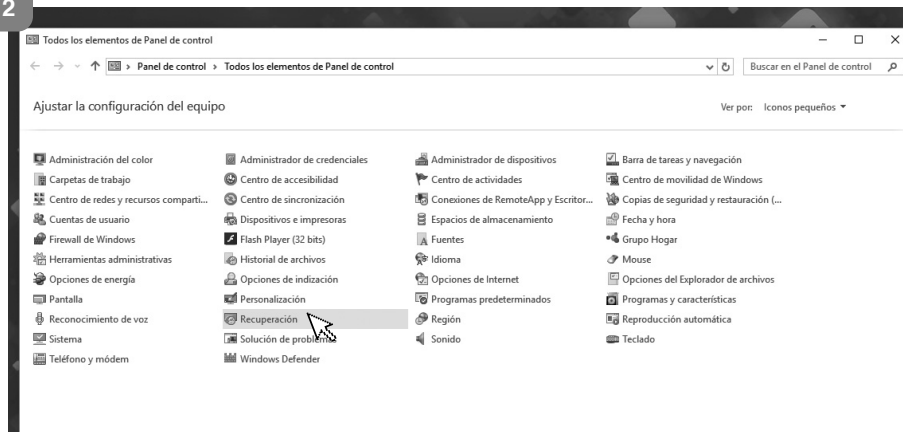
2

Todos los elementos de Panel de control

Panel de control › Todos los elementos de Panel de control

Buscar en el Panel de control

Ajustar la configuración del equipo

Ver por: Iconos pequeños ▾

Administración del color
Carpetas de trabajo
Centro de redes y recursos comparti...
Cuentas de usuario
Firewall de Windows
Herramientas administrativas
Opciones de energía
Pantalla
Reconocimiento de voz
Sistema
Teléfono y módem

Administrador de credenciales
Centro de accesibilidad
Centro de sincronización
Dispositivos e impresoras
Flash Player (32 bits)
Historial de archivos
Opciones de indización
Personalización
Recuperación
Solución de probl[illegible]
Windows Defender

Administrador de dispositivos
Centro de actividades
Conexiones de RemoteApp y Escritor...
Espacios de almacenamiento
Fuentes
Idioma
Opciones de Internet
Programas predeterminados
Región
Sonido

Barra de tareas y navegación
Centro de movilidad de Windows
Copias de seguridad y restauración (...
Fecha y hora
Grupo Hogar
Mouse
Opciones del Explorador de archivos
Programas y características
Reproducción automática
Teclado